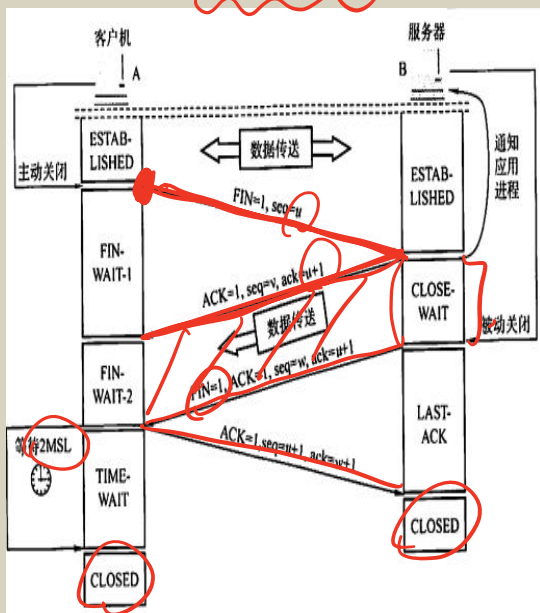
客户机
A
服务器
B
ESTAB-LISHED
数据传送
ESTAB-LISHED
通知应用进程
主动关闭
FIN=1, seq=u
FIN-WAIT-1
ACK=1, seq=v, ack=u+1
CLOSE-WAIT
被动关闭
数据传送
FIN-WAIT-2
FIN=1, ACK=1, seq=w, ack=u+1
LAST-ACK
等待2MSL
ACK=1, seq=u+1, ack=w+1
TIME-WAIT
CLOSED
CLOSED